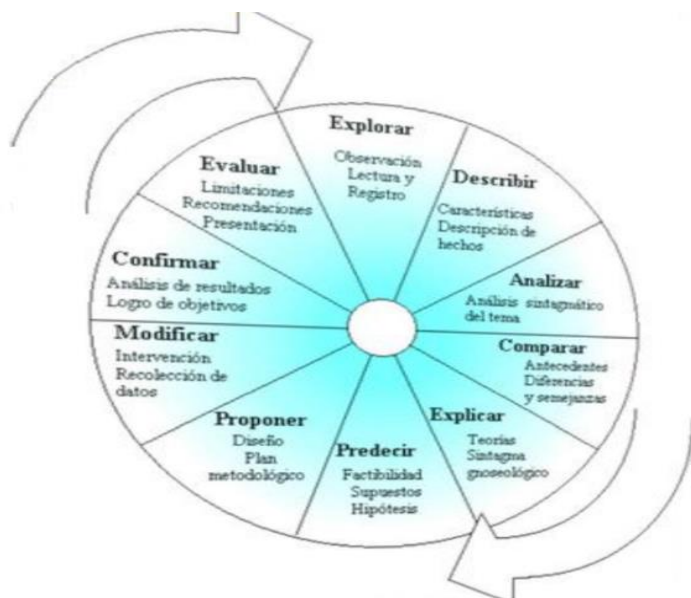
Explorar
Observación
Lectura y
Registro

Describir
Características
Descripción de
hechos

Analizar
Análisis sintagmático
del tema

Comparar
Antecedentes
Diferencias
y semejanzas

Explicar
Teorías
Sintagma
gnoseológico

Predecir
Factibilidad
Supuestos
Hipótesis

Proponer
Diseño
Plan
metodológico

Modificar
Intervención
Recolección de
datos

Confirmar
Análisis de resultados
Logro de objetivos

Evaluar
Limitaciones
Recomendaciones
Presentación